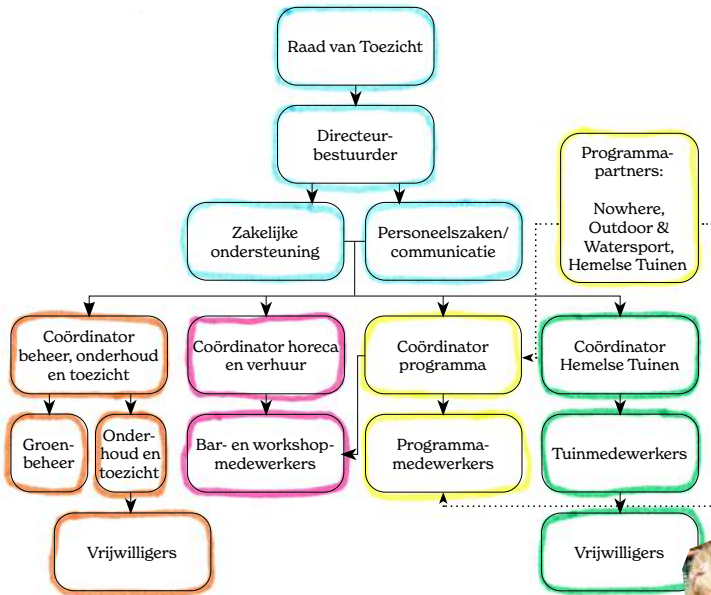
Raad van Toezicht

Directeur-bestuurder

Zakelijke ondersteuning

Personeelszaken/ communicatie

Programma-partners:

Nowhere, Outdoor & Watersport, Hemelse Tuinen

Coördinator beheer, onderhoud en toezicht

Coördinator horeca en verhuur

Coördinator programma

Coördinator Hemelse Tuinen

Groenbeheer

Onderhoud en toezicht

Bar- en workshop-medewerkers

Programma-medewerkers

Tuinmedewerkers

Vrijwilligers

Vrijwilligers